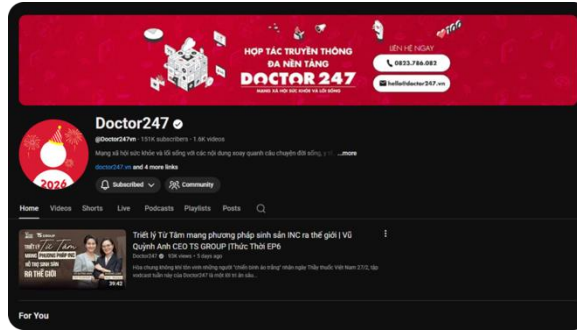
HỢP TÁC TRUYỀN THÔNG
ĐA NỀN TẢNG
DOCTOR 247
MẠNG XÃ HỘI SỨC KHỎE VÀ LỐI SỐNG

LIÊN HỆ NGAY
0833.786.083
hello@doctor247.vn

2026

Doctor247
@Doctor247vn · 151K subscribers · 1.6K videos
Mạng xã hội sức khỏe và lối sống với các nội dung xoay quanh câu chuyện đời sống, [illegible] ...more
doctor247.vn and 4 more links

Subscribed
Community

Home Videos Shorts Live Podcasts Playlists Posts

TS GROUP
TRIẾT LÝ Từ Tâm
MANG PHƯƠNG PHÁP INC
HỖ TRỢ SINH SẢN
RA THẾ GIỚI
39:42

Triết lý Từ Tâm mang phương pháp sinh sản INC ra thế giới | Vũ Quỳnh Anh CEO TS GROUP |Thức Thời EP6
Doctor247 · 93K views · 5 days ago
Hòa chung không khí tôn vinh những người "chiến binh áo trắng" nhân ngày Thầy thuốc Việt Nam 27/2, tập podcast tuần này của Doctor247 là một thế tri ân sâu...

For You